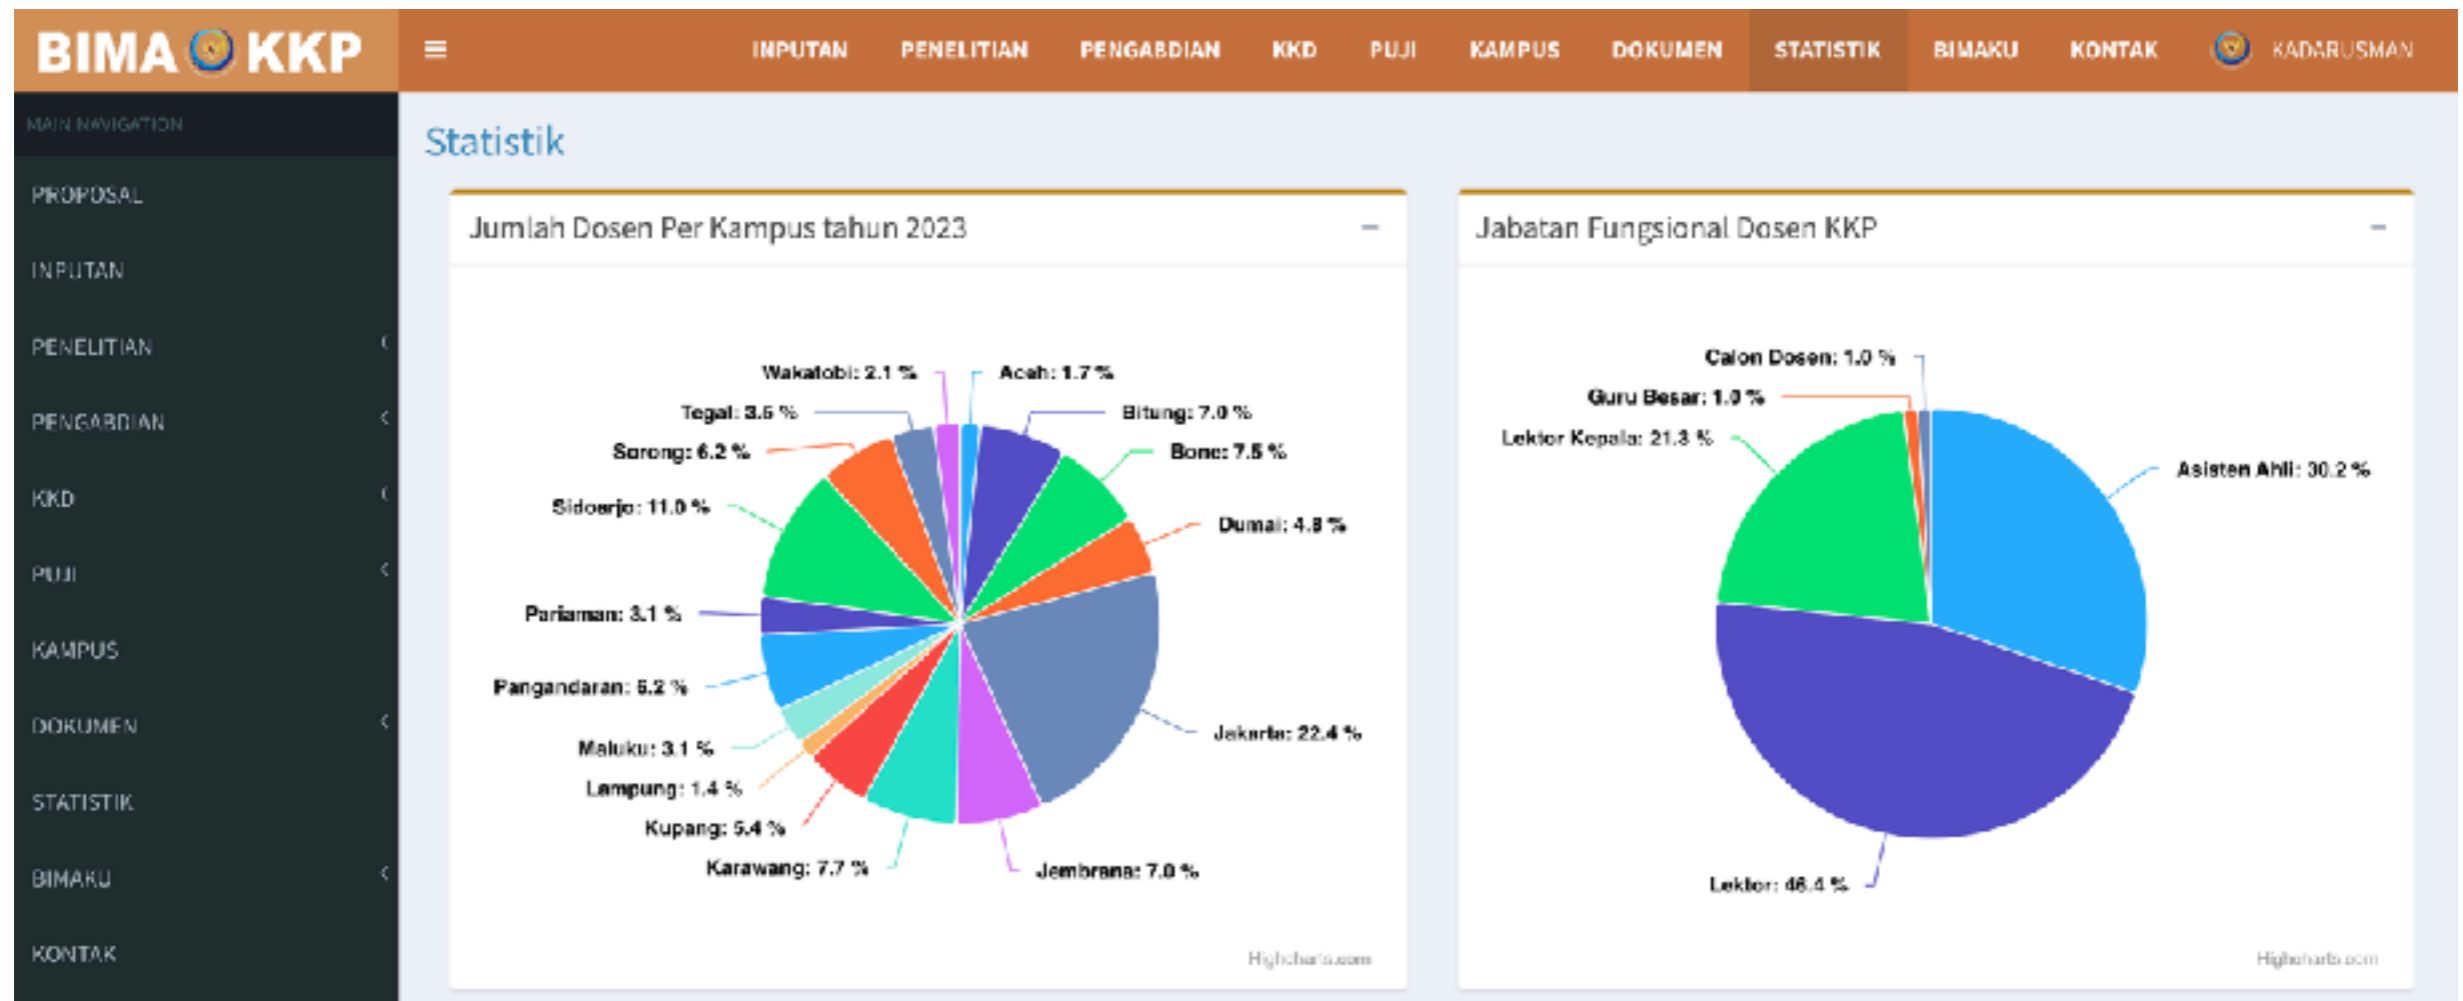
BIMA KKP

INPUTAN PENELITIAN PENGABDIAN KKD PUJI KAMPUS DOKUMEN STATISTIK BIMAKU KONTAK KADARUSMAN

MAIN NAVIGATION

PROPOSAL

INPUTAN

PENELITIAN

PENGABDIAN

KKD

PUJI

KAMPUS

DOKUMEN

STATISTIK

BIMAKU

KONTAK

Statistik

Jumlah Dosen Per Kampus tahun 2023

Wakatobi: 2.1 %
Aceh: 1.7 %
Tegal: 3.5 %
Bitung: 7.0 %
Sorong: 6.2 %
Bone: 7.5 %
Sidoarjo: 11.0 %
Dumai: 4.8 %
Pariaman: 3.1 %
Pangandaran: 6.2 %
Jakarta: 22.4 %
Maluku: 3.1 %
Lampung: 1.4 %
Kupang: 5.4 %
Karawang: 7.7 %
Jembrana: 7.0 %

Highcharts.com

Jabatan Fungsional Dosen KKP

Calon Dosen: 1.0 %
Guru Besar: 1.0 %
Lektor Kepala: 21.3 %
Asisten Ahli: 30.2 %
Lektor: 46.4 %

Highcharts.com